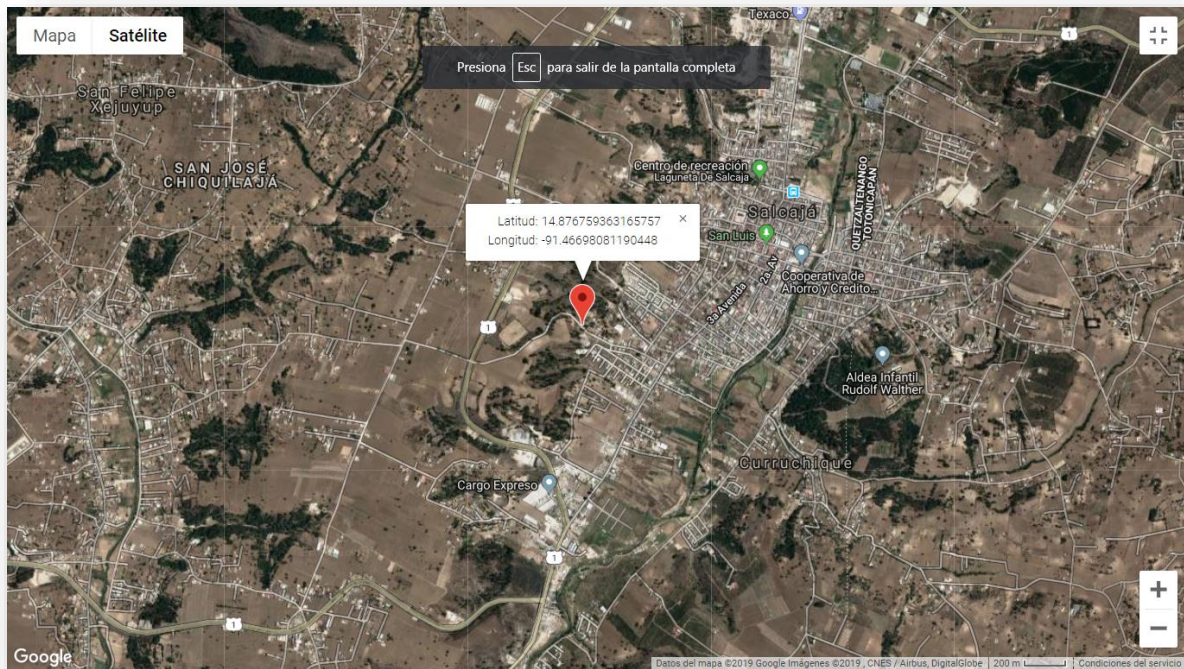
Mapa
Satélite

Presiona Esc para salir de la pantalla completa

Texaco

1

San Felipe Xejuyup

SAN JOSÉ CHIQUILAJÁ

Centro de recreación Laguneta De Salcaja

QUETZALTENANGO TOTONICAPÁN

Latitud: 14.876759363165757
Longitud: -91.46698081190448
×

Salcajá

San Luis

Cooperativa de Ahorro y Credito...

3a Avenida

2a. Av

1

Aldea Infantil Rudolf Walther

Currruchique

Cargo Expreso

1

1

+
−

Google

Datos del mapa ©2019 Google Imágenes ©2019 , CNES / Airbus, DigitalGlobe | 200 m | Condiciones del servicio